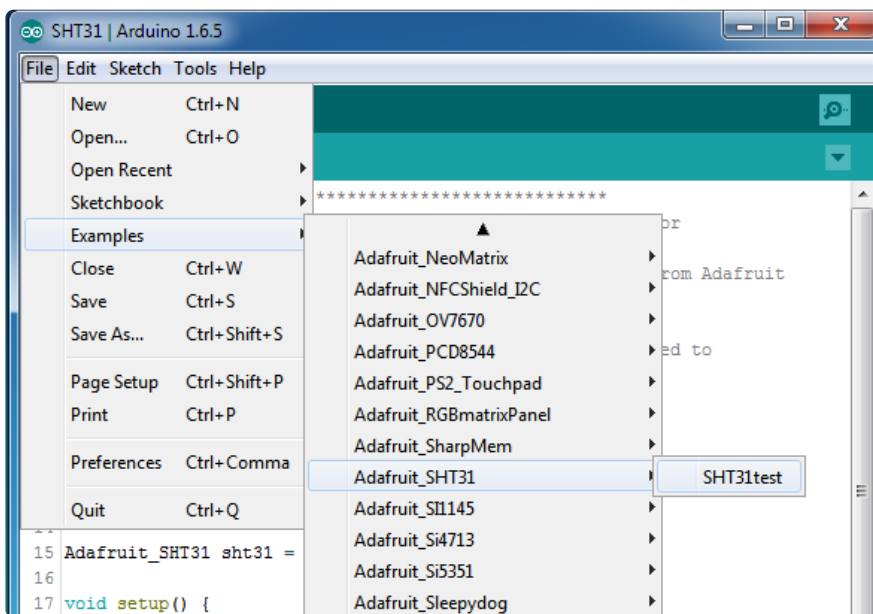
SHT31 | Arduino 1.6.5

File Edit Sketch Tools Help

New Ctrl+N
Open... Ctrl+O
Open Recent
Sketchbook
Examples
Close Ctrl+W
Save Ctrl+S
Save As... Ctrl+Shift+S
Page Setup Ctrl+Shift+P
Print Ctrl+P
Preferences Ctrl+Comma
Quit Ctrl+Q

Adafruit_NeoMatrix
Adafruit_NFCShield_I2C
Adafruit_OV7670
Adafruit_PCD8544
Adafruit_PS2_Touchpad
Adafruit_RGBmatrixPanel
Adafruit_SharpMem
Adafruit_SHT31
Adafruit_SI1145
Adafruit_Si4713
Adafruit_Si5351
Adafruit_Sleepydog

SHT31test

****************************
or
rom Adafruit
ed to

15 Adafruit_SHT31 sht31 =
16
17 void setup() {